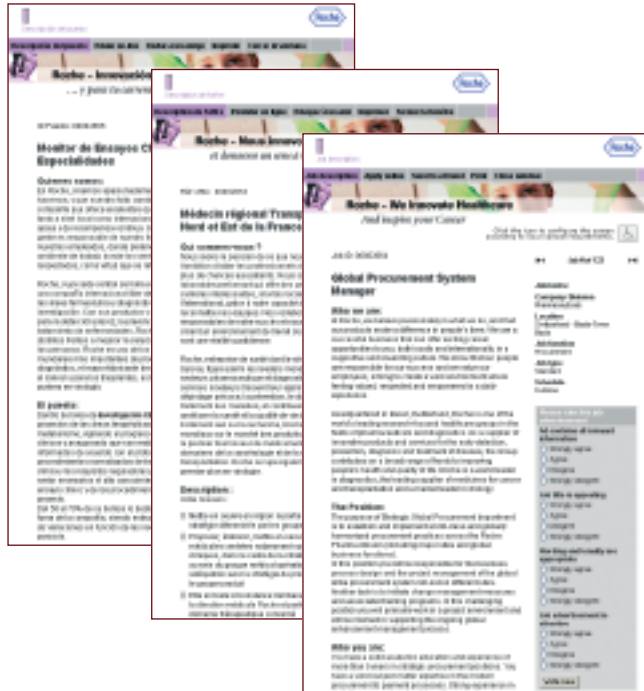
Roche

Roche – Innovación

Monitor de Ensayos Cl
Especialidades

Quiénes somos:

El puesto:

Roche

Roche – Nous innovons

Médecin régional Transp
Nord et Est de la France

Qui sommes-nous ?

Description :

Roche

Roche – We Innovate Healthcare
And inspire your Career

Global Procurement System Manager

Who we are:

The Position:

Who you are:

Job ID
Company Division
Location
Job function
Job type
Schedule
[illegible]